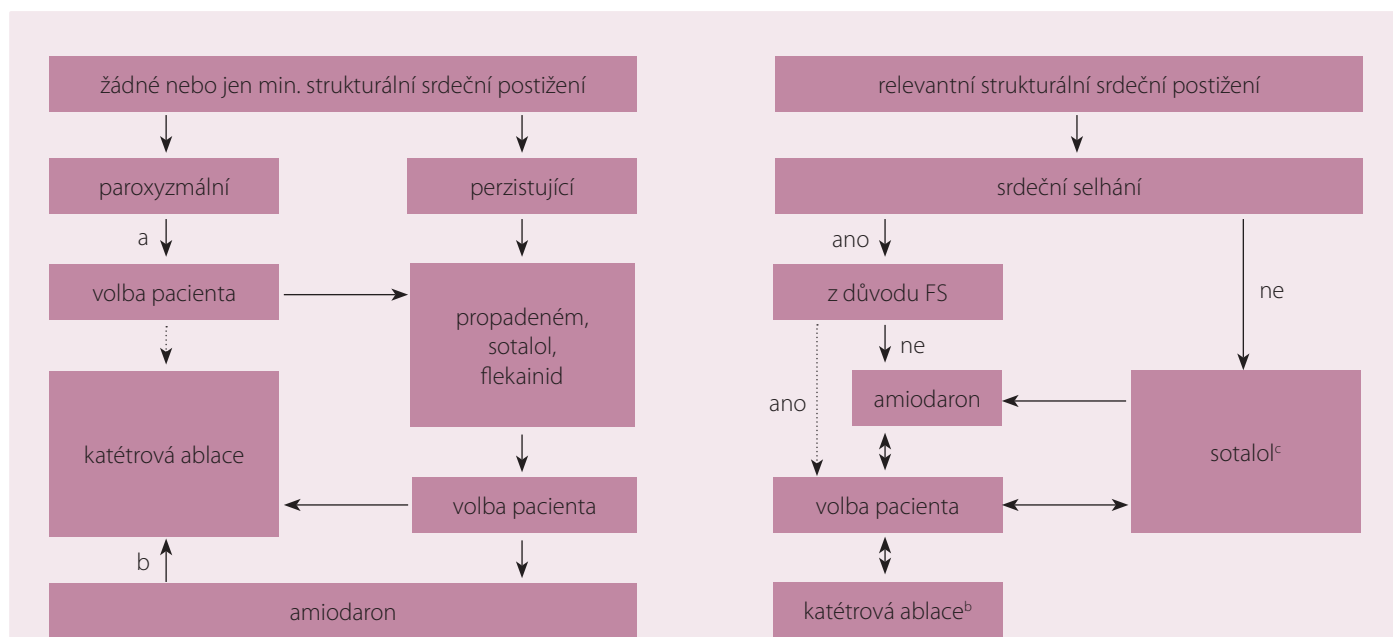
žádné nebo jen min. strukturální srdeční postižení

paroxyzmální

perzistující

a

volba pacienta

propadeném, sotalol, flekainid

katétrová ablace

volba pacienta

b

amiodaron

relevantní strukturální srdeční postižení

srdeční selhání

ano

z důvodu FS

ne

ne

amiodaron

ano

sotalol$^{c}$

volba pacienta

katétrová ablace$^{b}$